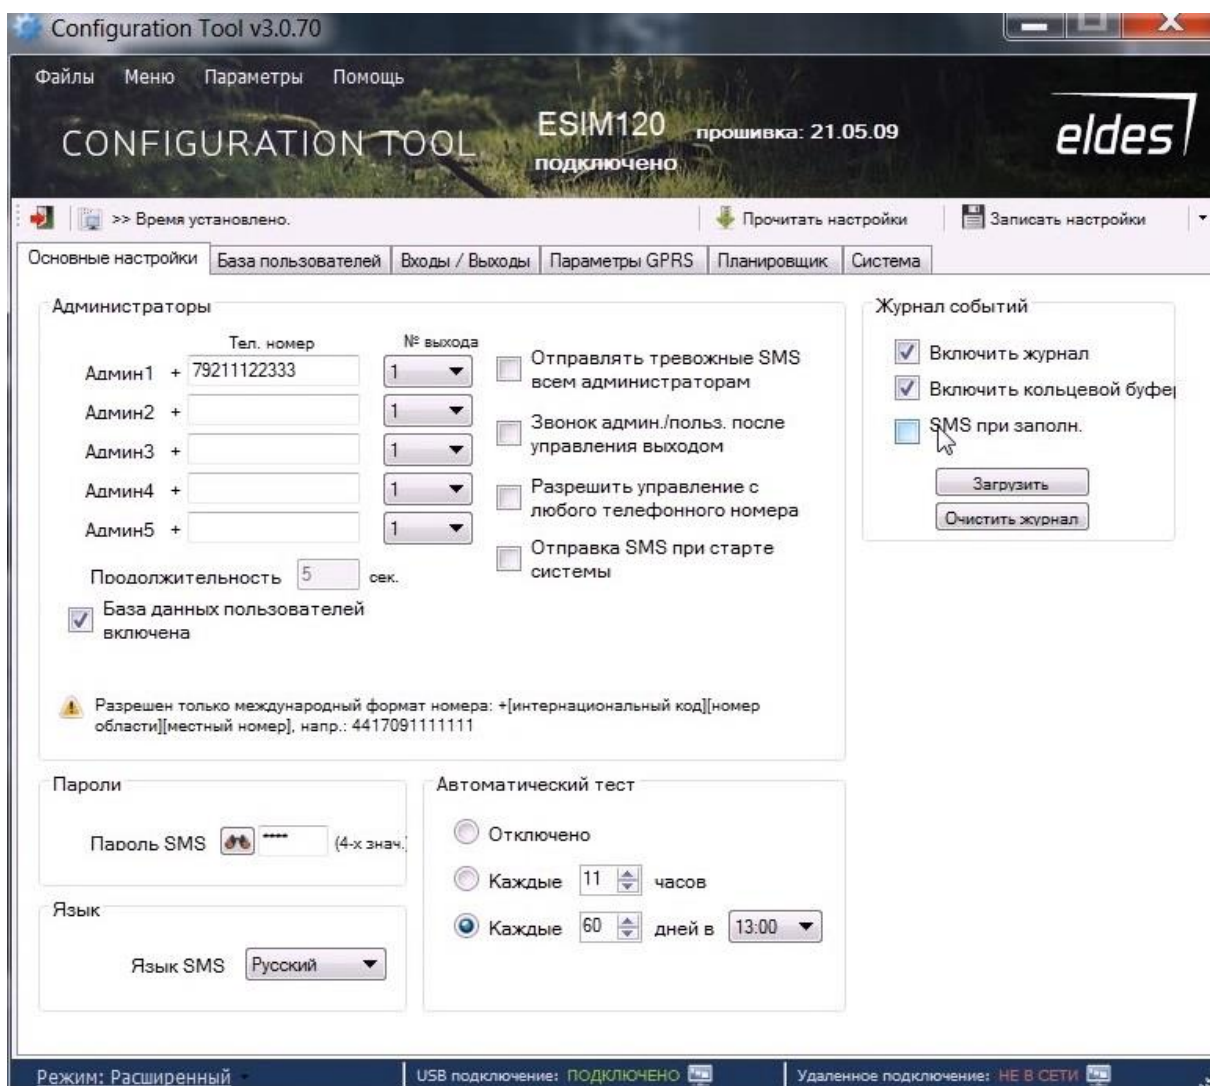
Configuration Tool v3.0.70

Файлы Меню Параметры Помощь

CONFIGURATION TOOL ESIM120 прошивка: 21.05.09 подключено eldes

>> Время установлено. Прочитать настройки Записать настройки

Основные настройки | База пользователей | Входы / Выходы | Параметры GPRS | Планировщик | Система

Администраторы

Тел. номер № выхода

Админ1 + 79211122333 1

Админ2 + 1

Админ3 + 1

Админ4 + 1

Админ5 + 1

Отправлять тревожные SMS всем администраторам

Звонок админ./польз. после управления выходом

Разрешить управление с любого телефонного номера

Отправка SMS при старте системы

Продолжительность 5 сек.

База данных пользователей включена

Разрешен только международный формат номера: +[интернациональный код][номер области][местный номер], напр.: 4417091111111

Журнал событий

Включить журнал

Включить кольцевой буфе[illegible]

SMS при заполн.

Загрузить

Очистить журнал

Пароли

Пароль SMS **** (4-х знач.)

Язык

Язык SMS Русский

Автоматический тест

Отключено

Каждые 11 часов

Каждые 60 дней в 13:00

Режим: Расширенный | USB подключение: ПОДКЛЮЧЕНО | Удаленное подключение: НЕ В СЕТИ